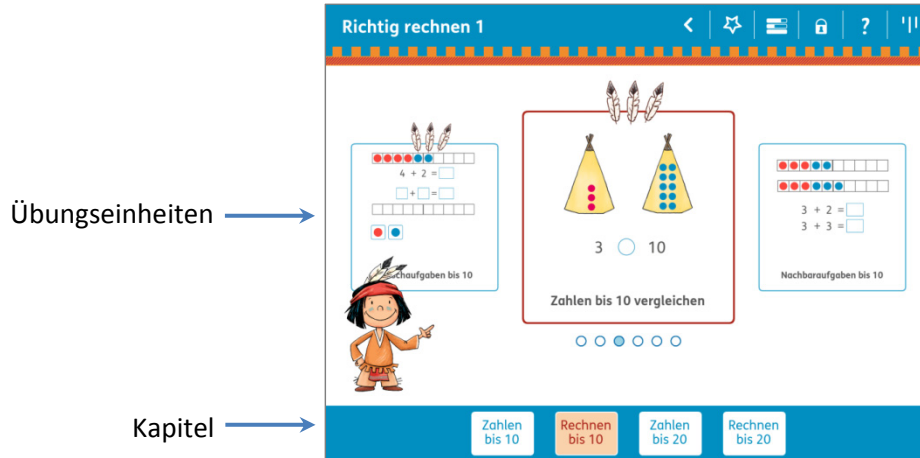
Richtig rechnen 1

Übungseinheiten

$4 + 2 =$ ☐

☐ + ☐ = ☐

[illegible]chaufgaben bis 10

3 ◯ 10

Zahlen bis 10 vergleichen

$3 + 2 =$ ☐
$3 + 3 =$ ☐

Nachbaraufgaben bis 10

Kapitel

Zahlen bis 10

Rechnen bis 10

Zahlen bis 20

Rechnen bis 20